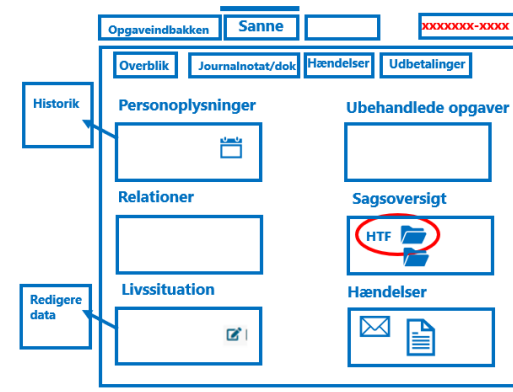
Opgaveindbakken

Sanne

xxxxxxx-xxxx

Overblik

Journalnotat/dok

Hændelser

Udbetalinger

Historik

Personoplysninger

Ubehandlede opgaver

Relationer

Sagsoversigt

HTF

Redigere data

Livssituation

Hændelser